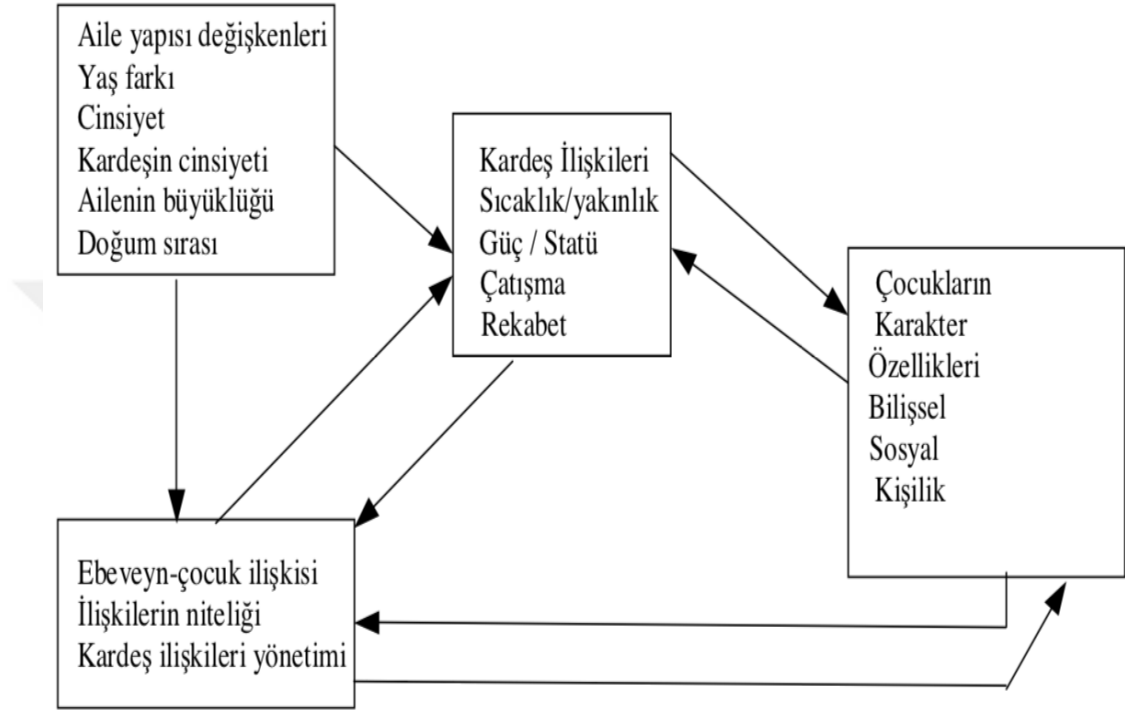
Aile yapısı değişkenleri
Yaş farkı
Cinsiyet
Kardeşin cinsiyeti
Ailenin büyüklüğü
Doğum sırası

Kardeş İlişkileri
Sıcaklık/yakınlık
Güç / Statü
Çatışma
Rekabet

Çocukların
Karakter
Özellikleri
Bilişsel
Sosyal
Kişilik

Ebeveyn-çocuk ilişkisi
İlişkilerin niteliği
Kardeş ilişkileri yönetimi